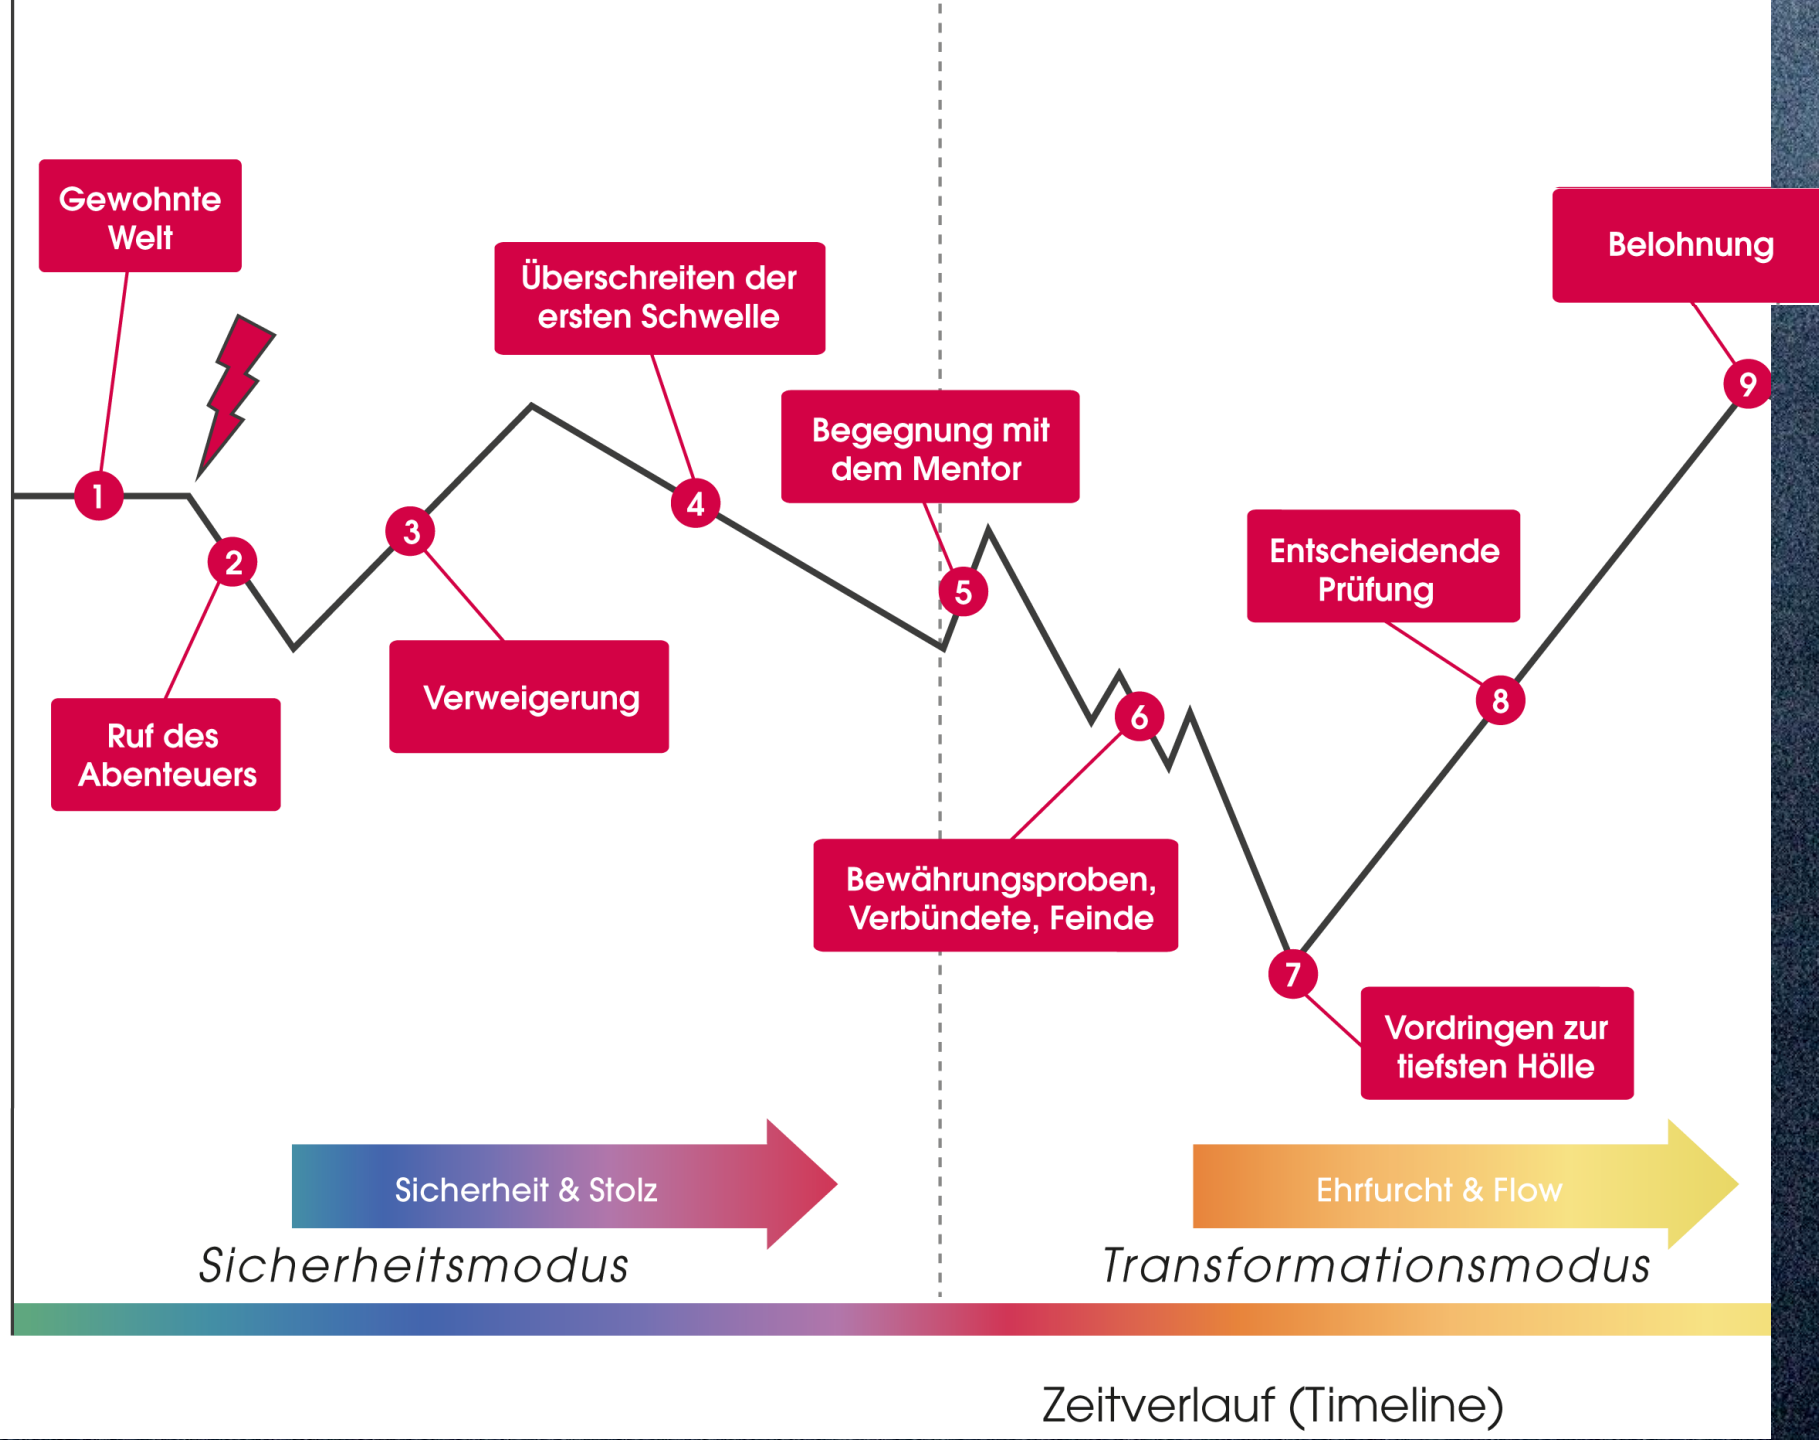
Gewohnte Welt

Überschreiten der ersten Schwelle

Belohnung

Begegnung mit dem Mentor

1

2

3

4

5

9

Entscheidende Prüfung

Ruf des Abenteuers

Verweigerung

6

8

Bewährungsproben, Verbündete, Feinde

7

Vordringen zur tiefsten Hölle

Sicherheit & Stolz

Ehrfurcht & Flow

Sicherheitsmodus

Transformationsmodus

Zeitverlauf (Timeline)